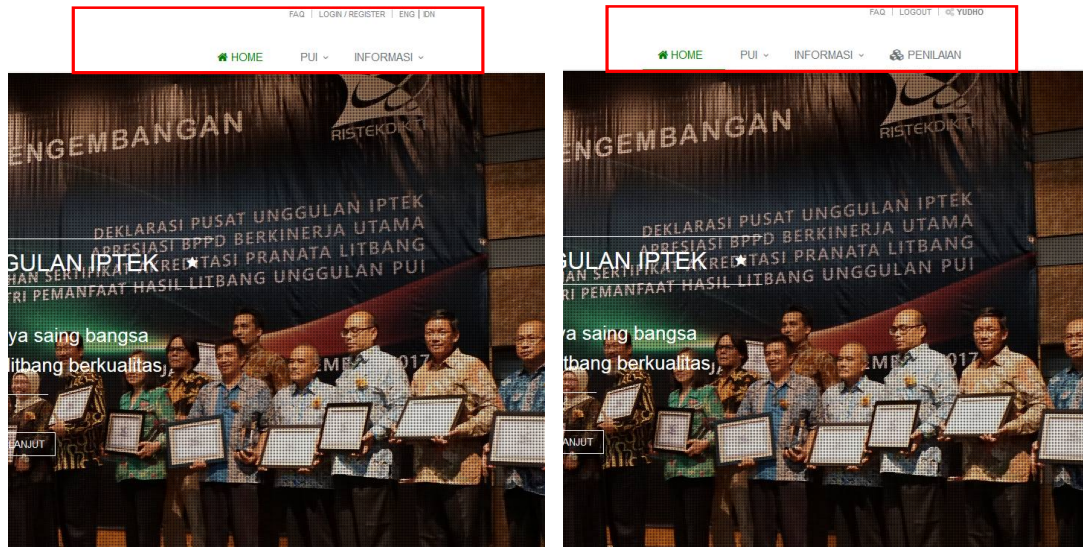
FAQ | LOGIN / REGISTER | ENG | IDN

HOME PUI INFORMASI

ENGEMBANGAN

RISTEKDIKTI

DEKLARASI PUSAT UNGGULAN IPTEK
APRESIASI BPPD BERKINERJA UTAMA
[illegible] SERTIFIKAT AKREDITASI PRANATA LITBANG
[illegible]TRI PEMANFAAT HASIL LITBANG UNGGULAN PUI

GULAN IPTEK

ya saing bangsa
litbang berkualitas

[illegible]EMBER 2017

ANJUT

FAQ | LOGOUT | YUDHO

HOME PUI INFORMASI PENILAIAN

ENGEMBANGAN

RISTEKDIKTI

DEKLARASI PUSAT UNGGULAN IPTEK
APRESIASI BPPD BERKINERJA UTAMA
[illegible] SERTIFIKAT AKREDITASI PRANATA LITBANG
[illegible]TRI PEMANFAAT HASIL LITBANG UNGGULAN PUI

GULAN IPTEK

ya saing bangsa
litbang berkualitas

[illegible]EMBER 2017

ANJUT